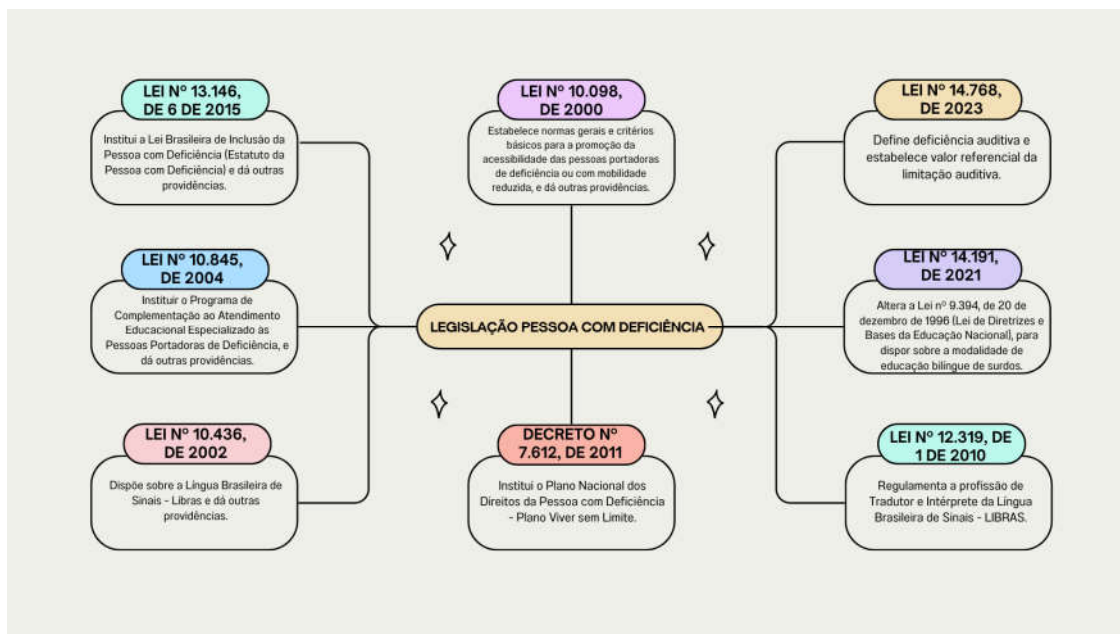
LEI Nº 13.146, DE 6 DE 2015

Institui a Lei Brasileira de Inclusão da Pessoa com Deficiência (Estatuto da Pessoa com Deficiência) e dá outras providências.

LEI Nº 10.098, DE 2000

Estabelece normas gerais e critérios básicos para a promoção da acessibilidade das pessoas portadoras de deficiência ou com mobilidade reduzida, e dá outras providências.

LEI Nº 14.768, DE 2023

Define deficiência auditiva e estabelece valor referencial da limitação auditiva.

LEI Nº 10.845, DE 2004

Instituir o Programa de Complementação ao Atendimento Educacional Especializado às Pessoas Portadoras de Deficiência, e dá outras providências.

LEGISLAÇÃO PESSOA COM DEFICIÊNCIA

LEI Nº 14.191, DE 2021

Altera a Lei nº 9.394, de 20 de dezembro de 1996 (Lei de Diretrizes e Bases da Educação Nacional), para dispor sobre a modalidade de educação bilíngue de surdos.

LEI Nº 10.436, DE 2002

Dispõe sobre a Língua Brasileira de Sinais - Libras e dá outras providências.

DECRETO Nº 7.612, DE 2011

Institui o Plano Nacional dos Direitos da Pessoa com Deficiência - Plano Viver sem Limite.

LEI Nº 12.319, DE 1 DE 2010

Regulamenta a profissão de Tradutor e Intérprete da Língua Brasileira de Sinais - LIBRAS.